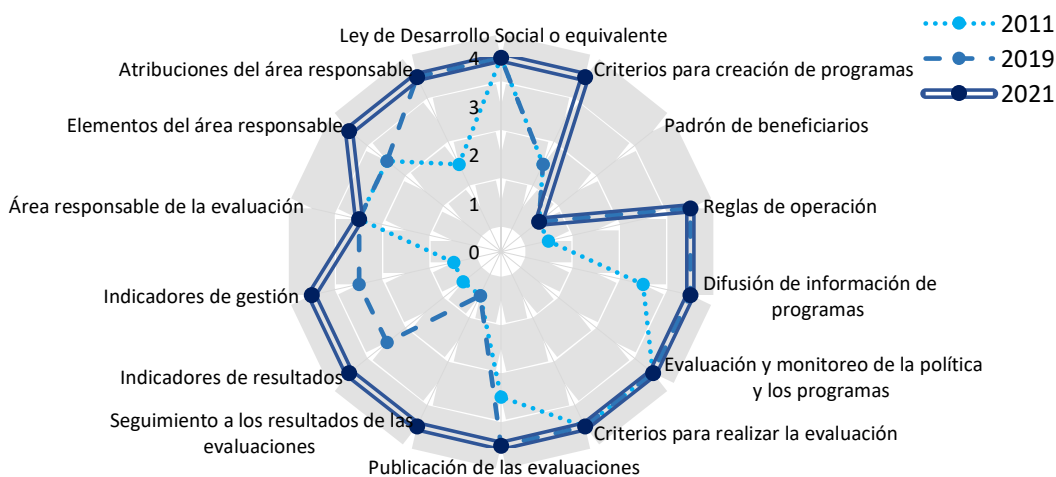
Ley de Desarrollo Social o equivalente

2011
2019
2021

Criterios para creación de programas

Padrón de beneficiarios

Reglas de operación

Difusión de información de programas

Evaluación y monitoreo de la política y los programas

Criterios para realizar la evaluación

Publicación de las evaluaciones

Seguimiento a los resultados de las evaluaciones

Indicadores de resultados

Indicadores de gestión

Área responsable de la evaluación

Elementos del área responsable

Atribuciones del área responsable

4
3
2
1
0